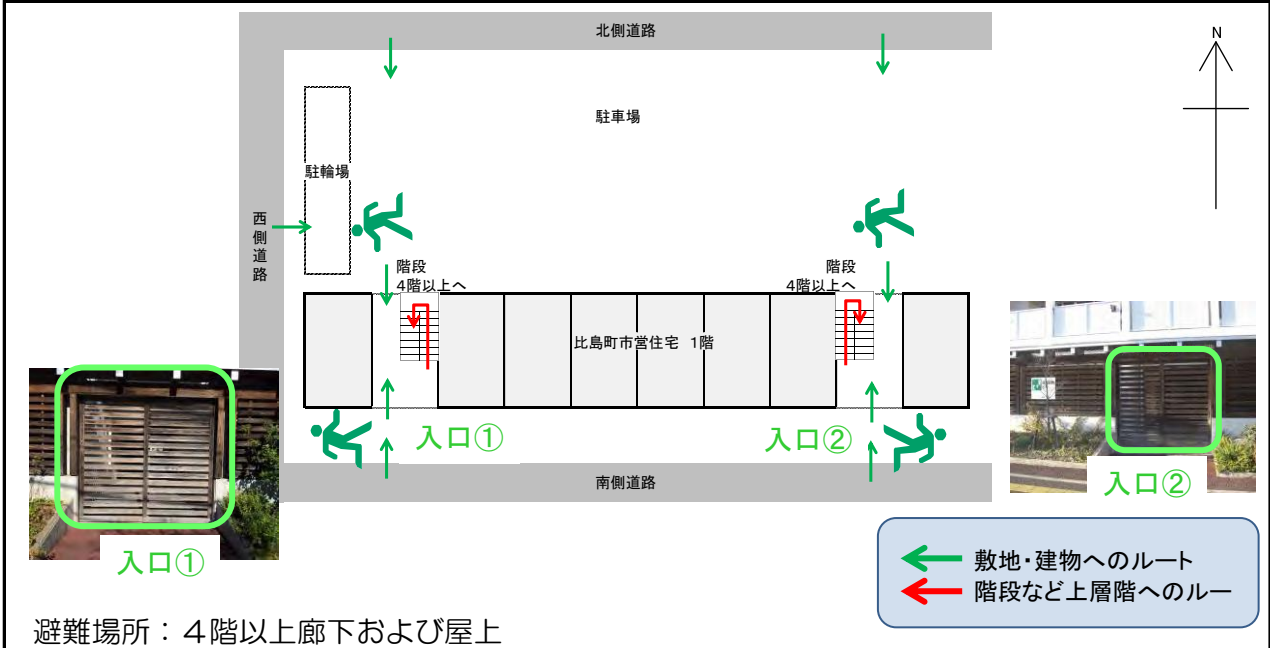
北側道路

N

駐車場

駐輪場

西側道路

階段
4階以上へ

階段
4階以上へ

比島町市営住宅 1階

入口①

入口②

南側道路

入口①

入口②

敷地・建物へのルート
階段など上層階へのルー

避難場所：４階以上廊下および屋上